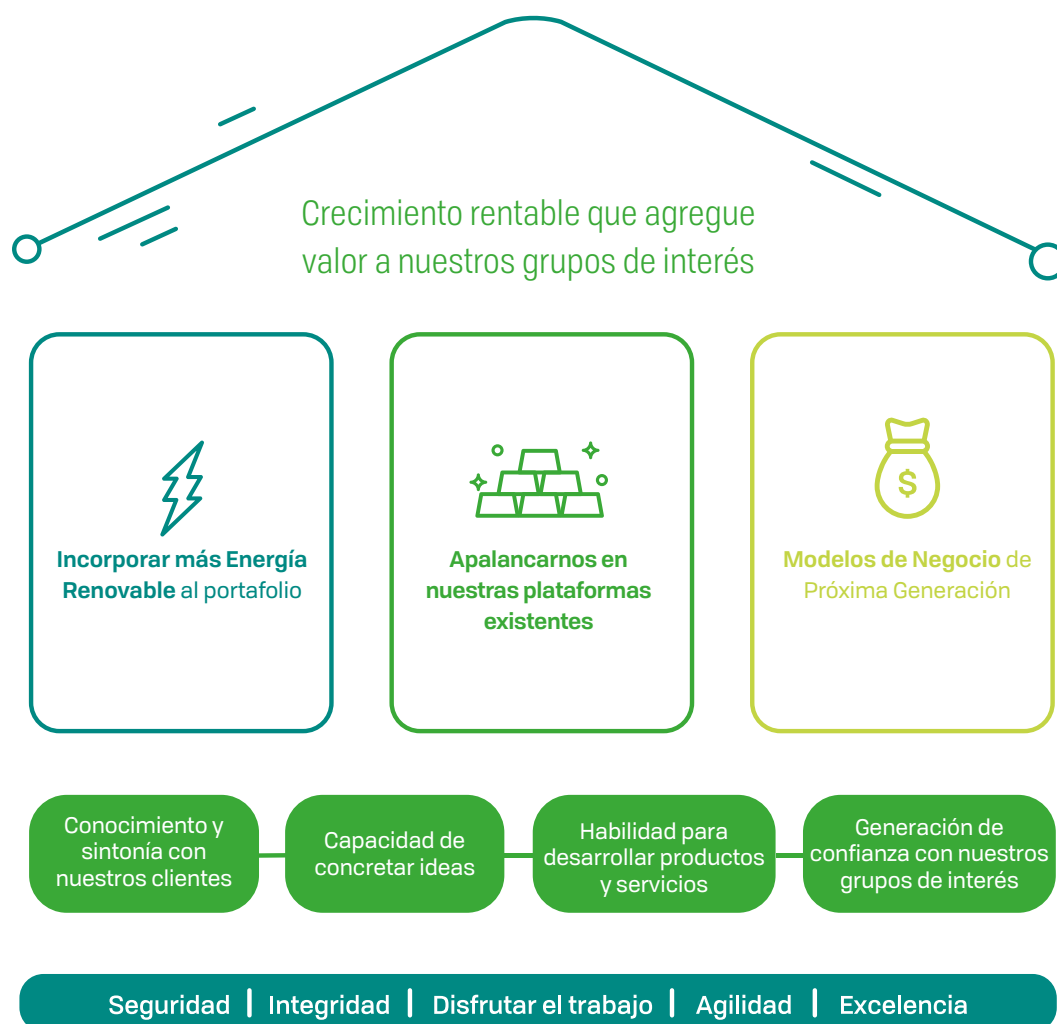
Crecimiento rentable que agregue valor a nuestros grupos de interés

Incorporar más Energía Renovable al portafolio

Apalancarnos en nuestras plataformas existentes

Modelos de Negocio de Próxima Generación

Conocimiento y sintonía con nuestros clientes

Capacidad de concretar ideas

Habilidad para desarrollar productos y servicios

Generación de confianza con nuestros grupos de interés

Seguridad | Integridad | Disfrutar el trabajo | Agilidad | Excelencia